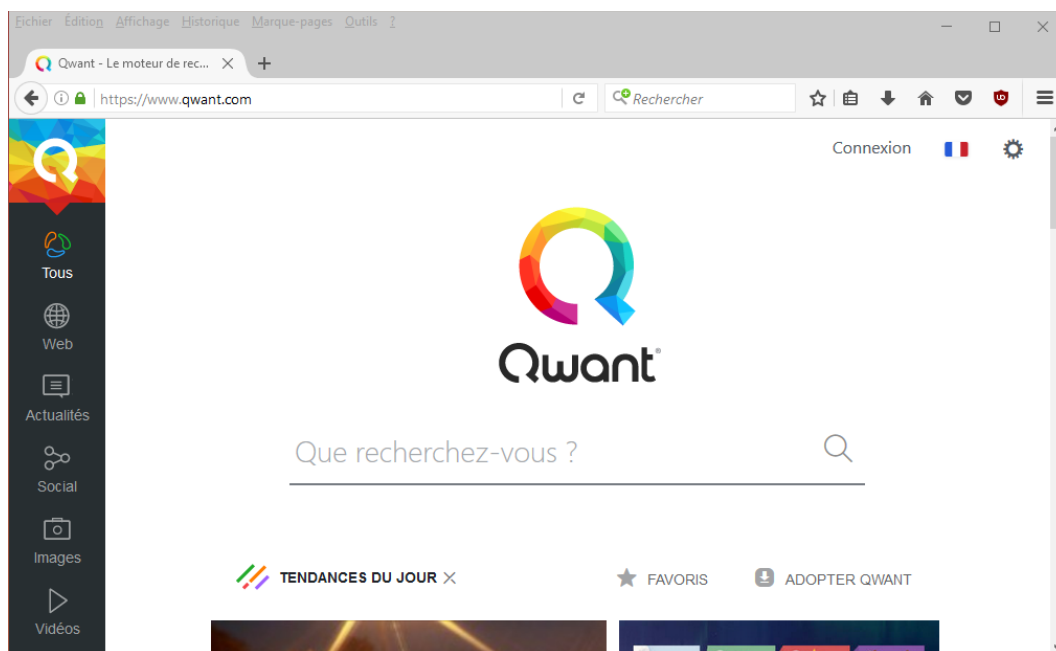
Fichier Édition Affichage Historique Marque-pages Outils ?

Qwant - Le moteur de rec...

https://www.qwant.com

Rechercher

Tous

Web

Actualités

Social

Images

Vidéos

Connexion

Qwant

Que recherchez-vous ?

TENDANCES DU JOUR

FAVORIS

ADOPTER QWANT